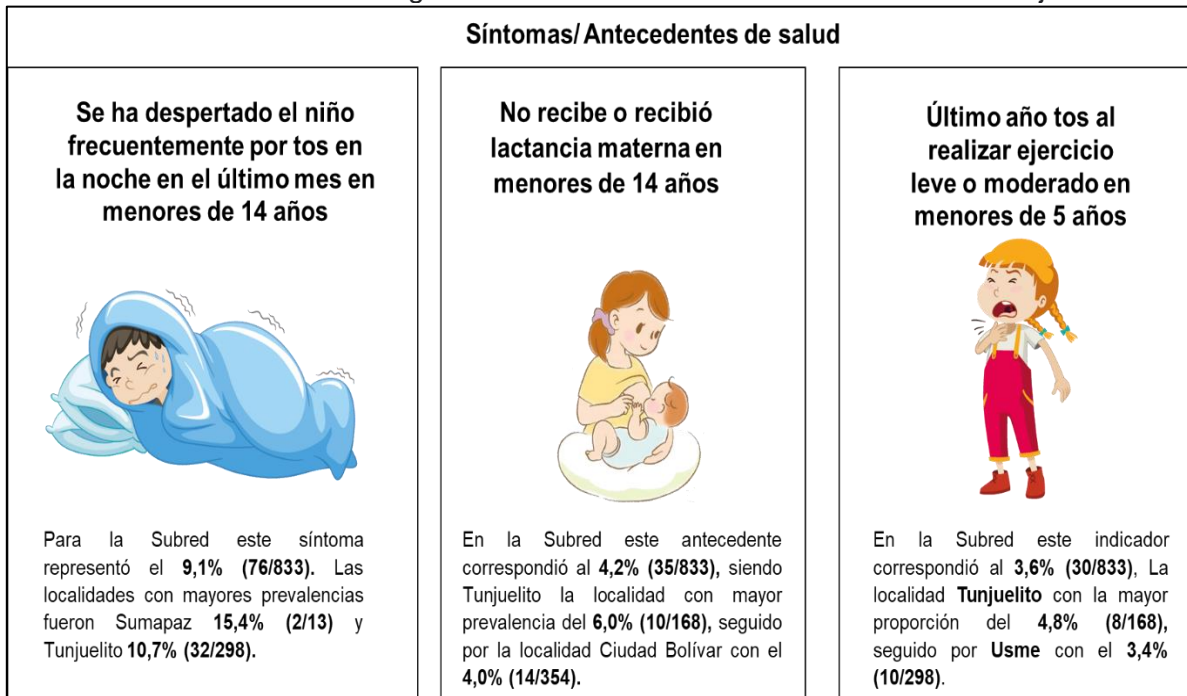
Síntomas/ Antecedentes de salud

Se ha despertado el niño frecuentemente por tos en la noche en el último mes en menores de 14 años

Para la Subred este síntoma representó el 9,1% (76/833). Las localidades con mayores prevalencias fueron Sumapaz 15,4% (2/13) y Tunjuelito 10,7% (32/298).

No recibe o recibió lactancia materna en menores de 14 años

En la Subred este antecedente correspondió al 4,2% (35/833), siendo Tunjuelito la localidad con mayor prevalencia del 6,0% (10/168), seguido por la localidad Ciudad Bolívar con el 4,0% (14/354).

Último año tos al realizar ejercicio leve o moderado en menores de 5 años

En la Subred este indicador correspondió al 3,6% (30/833), La localidad Tunjuelito con la mayor proporción del 4,8% (8/168), seguido por Usme con el 3,4% (10/298).